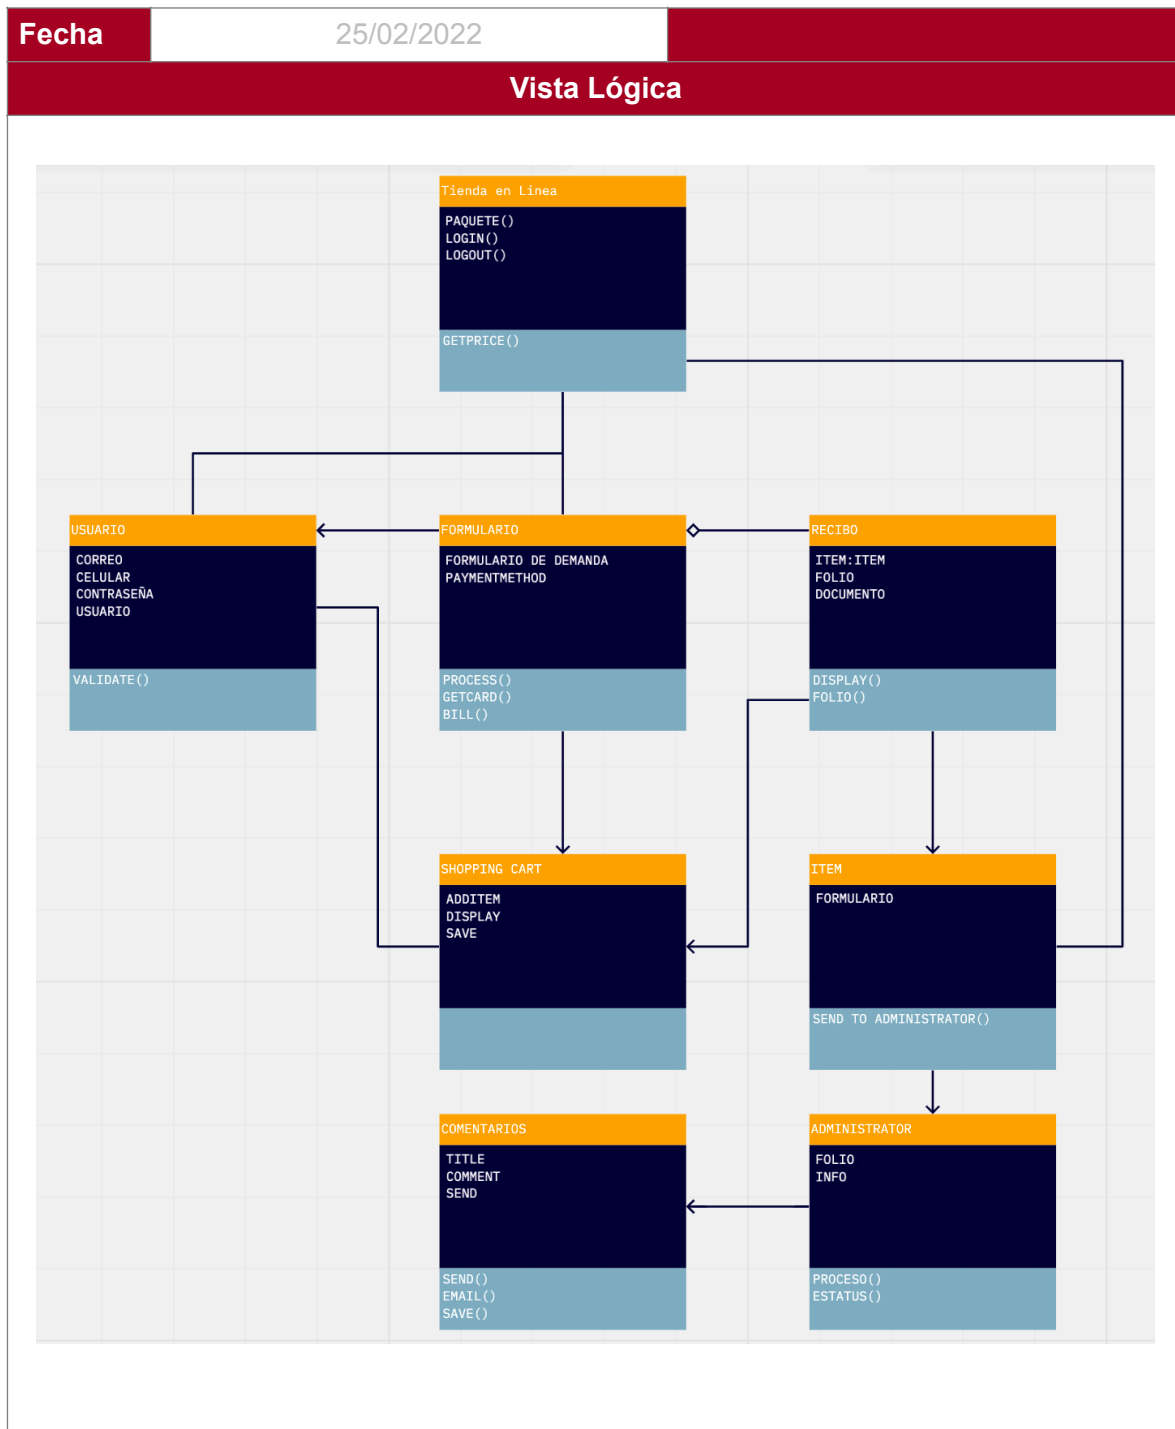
Fecha
25/02/2022
Vista Lógica

Tienda en Linea
PAQUETE()
LOGIN()
LOGOUT()
GETPRICE()

USUARIO
CORREO
CELULAR
CONTRASEÑA
USUARIO
VALIDATE()

FORMULARIO
FORMULARIO DE DEMANDA
PAYMENTMETHOD
PROCESS()
GETCARD()
BILL()

RECIBO
ITEM:ITEM
FOLIO
DOCUMENTO
DISPLAY()
FOLIO()

SHOPPING CART
ADDITEM
DISPLAY
SAVE

ITEM
FORMULARIO
SEND TO ADMINISTRATOR()

COMENTARIOS
TITLE
COMMENT
SEND
SEND()
EMAIL()
SAVE()

ADMINISTRATOR
FOLIO
INFO
PROCESO()
ESTATUS()